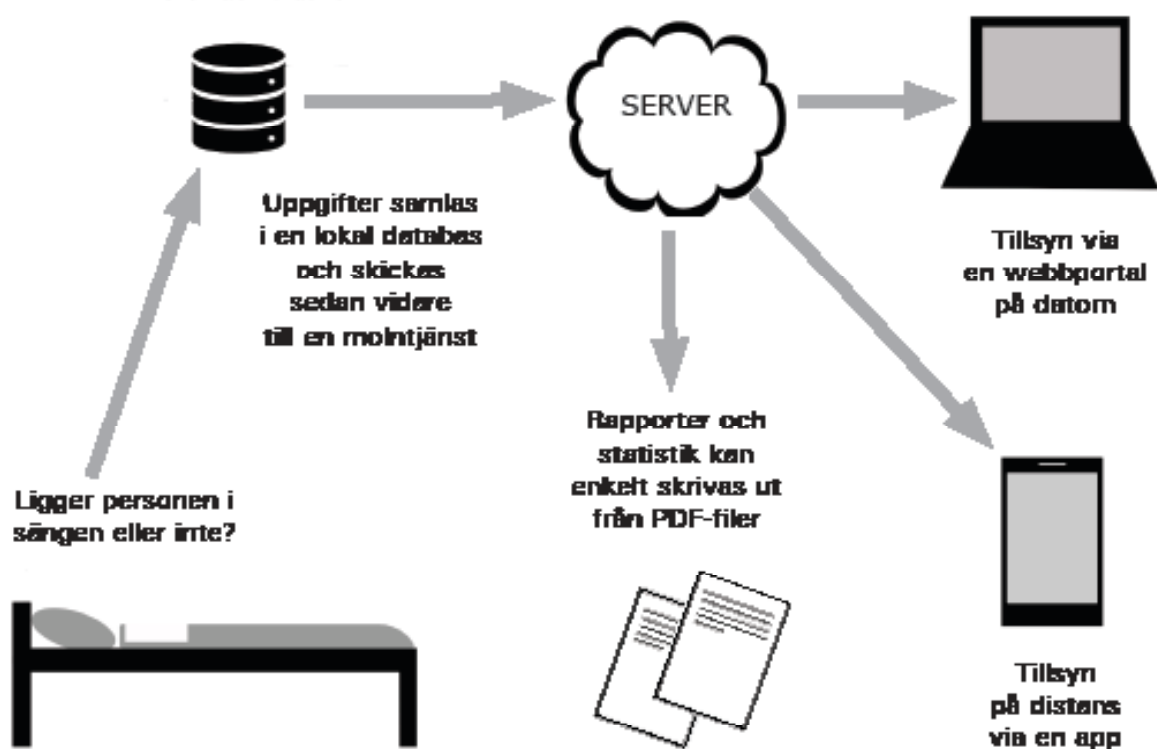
SERVER

Uppgifter samlas i en lokal databas och skickas sedan vidare till en molntjänst

Tillsyn via en webbportal på datorn

Rapporter och statistik kan enkelt skrivas ut från PDF-filer

Ligger personen i sängen eller inte?

Tillsyn på distans via en app